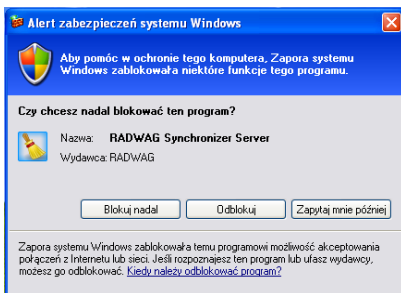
Alert zabezpieczeń systemu Windows

Aby pomóc w ochronie tego komputera, Zapora systemu Windows zablokowała niektóre funkcje tego programu.

Czy chcesz nadal blokować ten program?

Nazwa: RADWAG Synchronizer Server
Wydawca: RADWAG

Blokuj nadal
Odblokuj
Zapytaj mnie później

Zapora systemu Windows zablokowała temu programowi możliwość akceptowania połączeń z Internetu lub sieci. Jeśli rozpoznajesz ten program lub ufasz wydawcy, możesz go odblokować. Kiedy należy odblokować program?